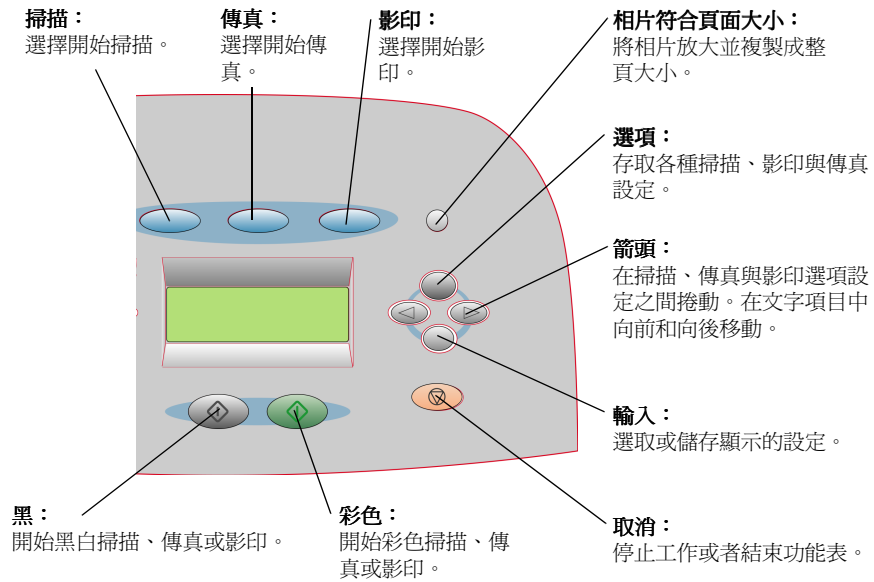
掃描：
選擇開始掃描。

傳真：
選擇開始傳真。

影印：
選擇開始影印。

相片符合頁面大小：
將相片放大並複製成整頁大小。

選項：
存取各種掃描、影印與傳真設定。

箭頭：
在掃描、傳真與影印選項設定之間捲動。在文字項目中向前和向後移動。

輸入：
選取或儲存顯示的設定。

取消：
停止工作或者結束功能表。

黑：
開始黑白掃描、傳真或影印。

彩色：
開始彩色掃描、傳真或影印。